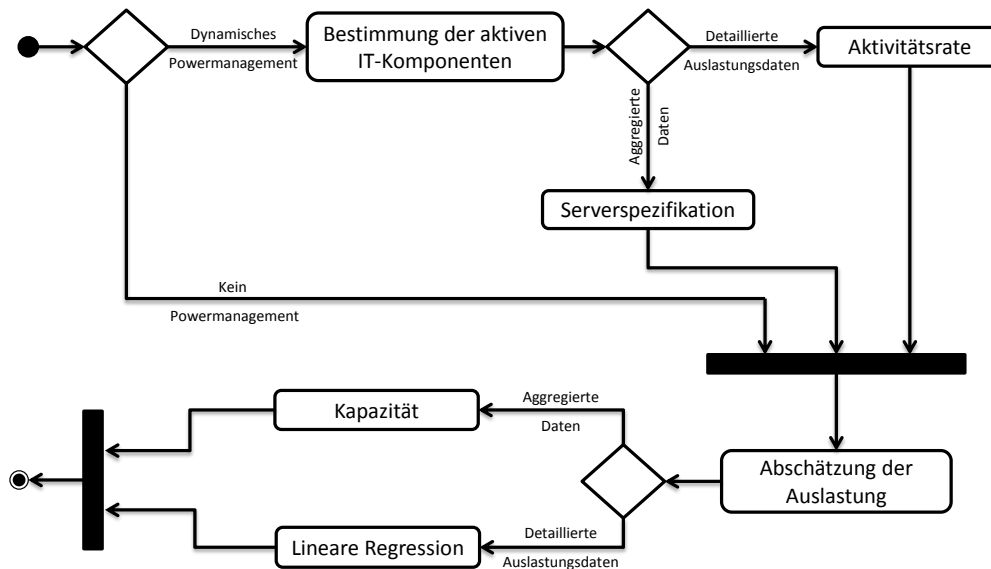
Dynamisches Powermanagement

Bestimmung der aktiven IT-Komponenten

Detaillierte Auslastungsdaten

Aktivitätsrate

Aggregierte Daten

Serverspezifikation

Kein Powermanagement

Kapazität

Aggregierte Daten

Abschätzung der Auslastung

Lineare Regression

Detaillierte Auslastungsdaten